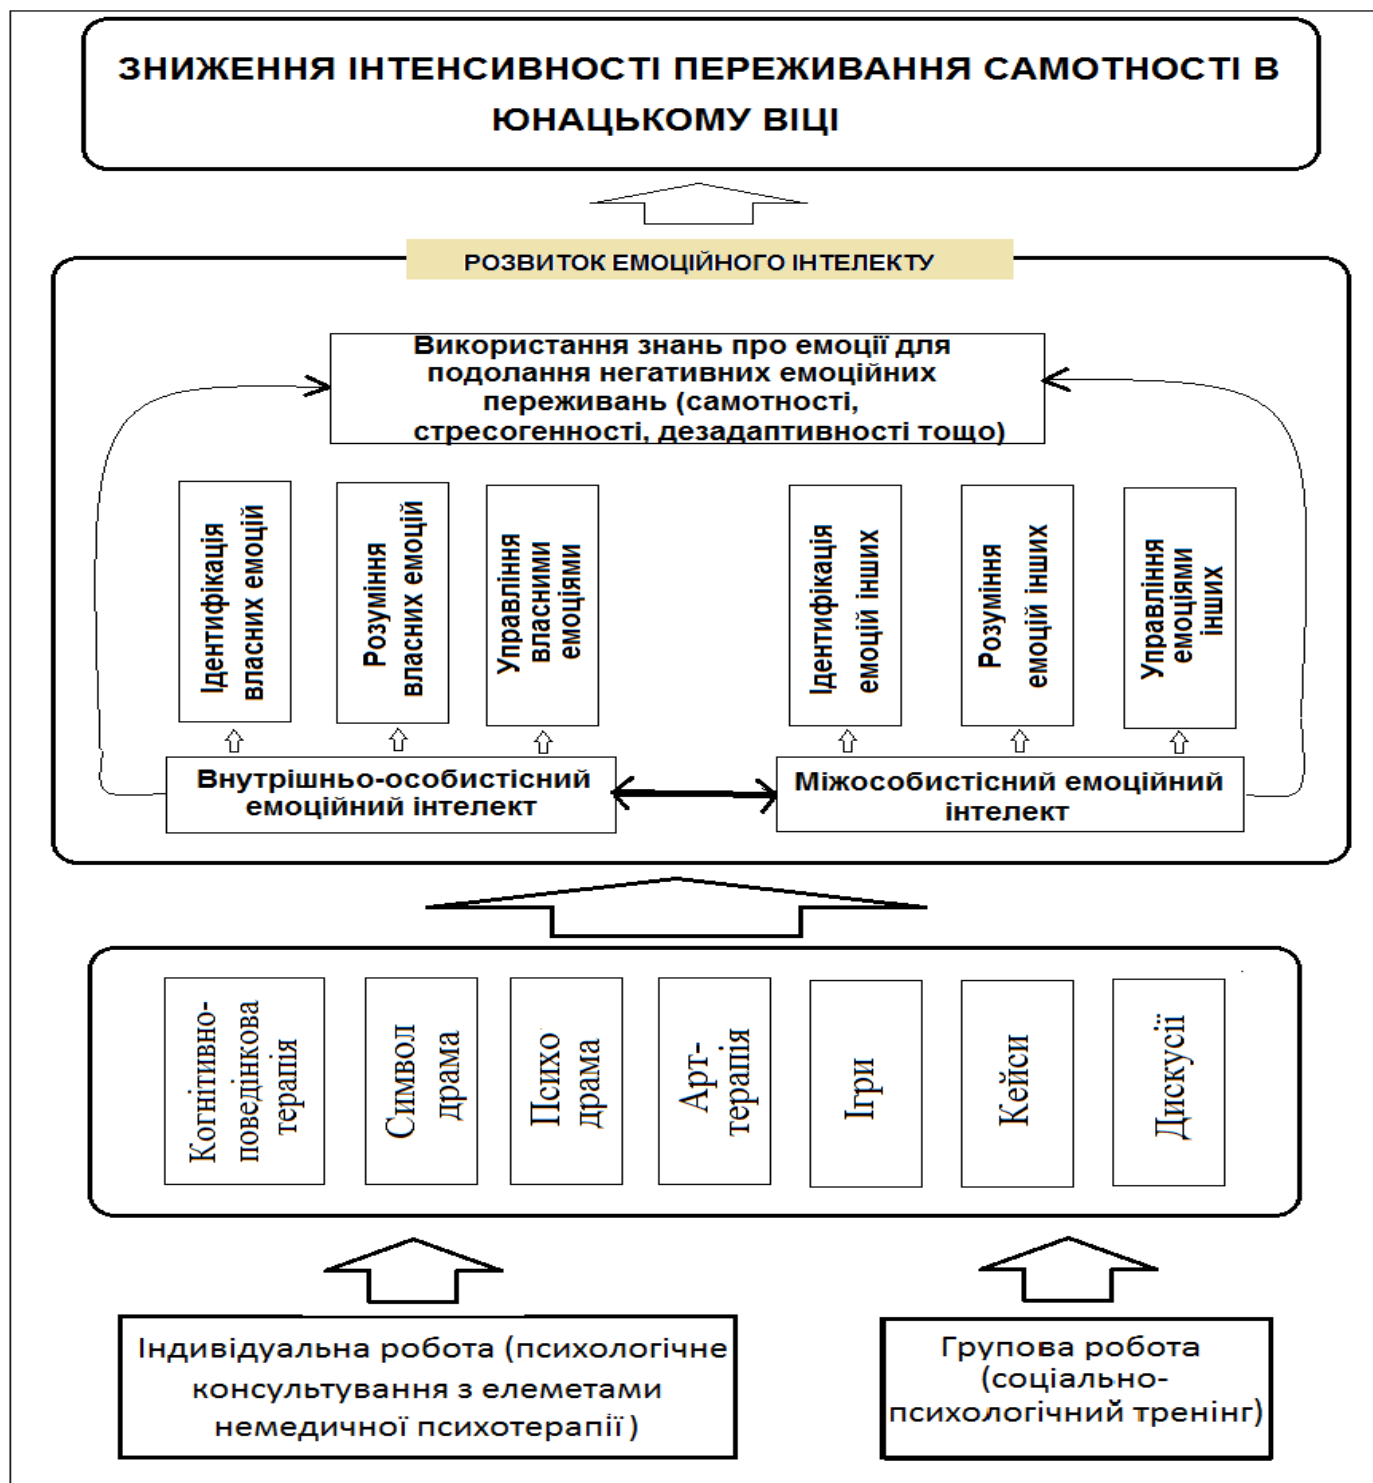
ЗНИЖЕННЯ ІНТЕНСИВНОСТІ ПЕРЕЖИВАННЯ САМОТНОСТІ В ЮНАЦЬКОМУ ВІЦІ

РОЗВИТОК ЕМОЦІЙНОГО ІНТЕЛЕКТУ

Використання знань про емоції для подолання негативних емоційних переживань (самотності, стресогенності, дезадаптивності тощо)

Ідентифікація власних емоцій

Розуміння власних емоцій

Управління власними емоціями

Ідентифікація емоцій інших

Розуміння емоцій інших

Управління емоціями інших

Внутрішньо-особистісний емоційний інтелект

Міжособистісний емоційний інтелект

Когнітивно-поведінкова терапія

Символ драма

Психо драма

Арт-терапія

Ігри

Кейси

Дискусії

Індивідуальна робота (психологічне консультування з елеметами немедичної психотерапії )

Групова робота (соціально-психологічний тренінг)